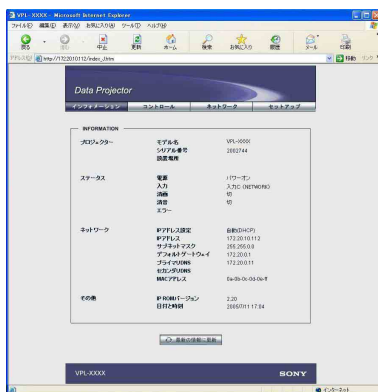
VPL-XXXX - Microsoft Internet Explorer

ファイル(F) 編集(E) 表示(V) お気に入り(A) ツール(T) ヘルプ(H)

戻る 中止 更新 ホーム 検索 お気に入り 履歴 メール 印刷

アドレス(D) http://172.20.10.112/index_i.htm 移動 リンク

Data Projector

インフォメーション コントロール ネットワーク セットアップ

INFORMATION

プロジェクター
モデル名 VPL-XXXX
シリアル番号 2002744
設置場所

ステータス
電源 パワーオン
入力 入力C (NETWORK)
消画 切
消音 切
エラー

ネットワーク
IPアドレス設定 自動(DHCP)
IPアドレス 172.20.10.112
サブネットマスク 255.255.0.0
デフォルトゲートウェイ 172.20.0.1
プライマリDNS 172.20.0.11
セカンダリDNS
MACアドレス 0a-0b-0c-0d-0e-ff

その他
IP ROMバージョン 2.20
日付と時刻 2005/7/11 17:04

最新の情報に更新

VPL-XXXX SONY

インターネット